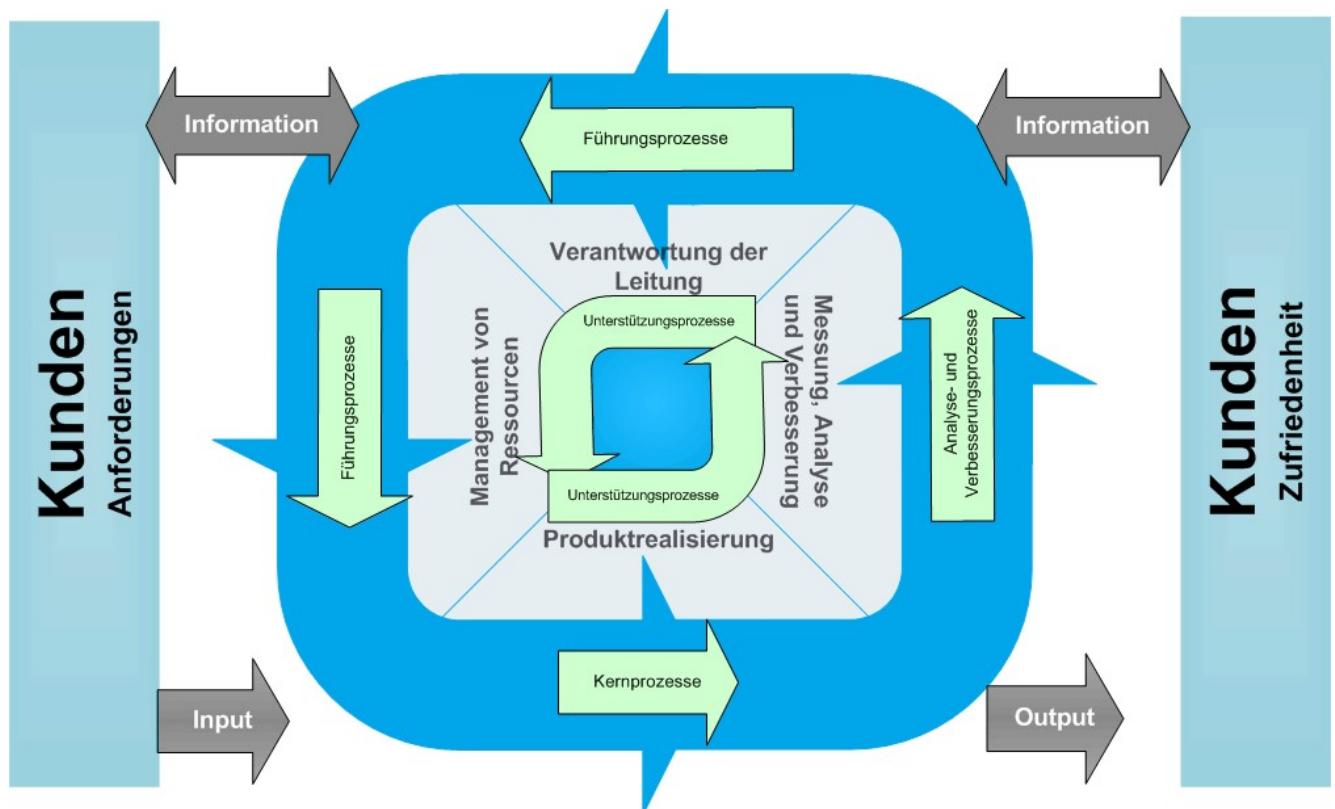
Kunden
Anforderungen

Information

Führungsprozesse

Information

Kunden
Zufriedenheit

Verantwortung der Leitung

Management von Ressourcen

Messung, Analyse und Verbesserung

Unterstützungsprozesse

Führungsprozesse

Analyse- und Verbesserungsprozesse

Unterstützungsprozesse

Produktrealisierung

Input

Kernprozesse

Output